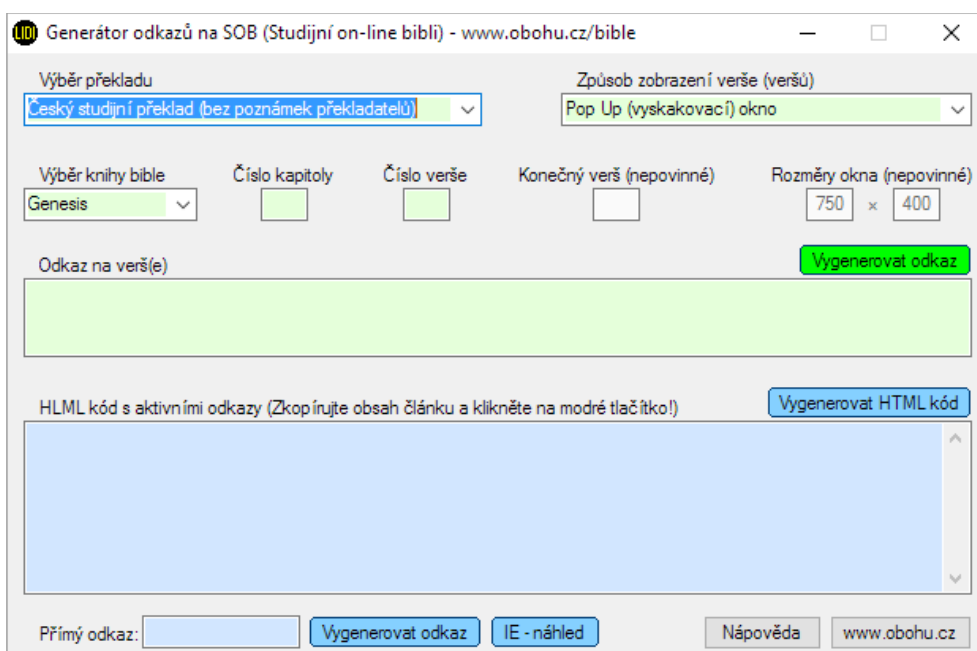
LIDI Generátor odkazů na SOB (Studijní on-line bibli) - www.obohu.cz/bible

Výběr překladu
Český studijní překlad (bez poznámek překladatelů)

Způsob zobrazení verše (veršů)
Pop Up (vyskakovací) okno

Výběr knihy bible
Genesis

Číslo kapitoly

Číslo verše

Konečný verš (nepovinné)

Rozměry okna (nepovinné)
750 x 400

Odkaz na verš(e)

Vygenerovat odkaz

HLML kód s aktivními odkazy (Zkopírujte obsah článku a klikněte na modré tlačítko!)

Vygenerovat HTML kód

Přímý odkaz:

Vygenerovat odkaz

IE - náhled

Nápověda

www.obohu.cz